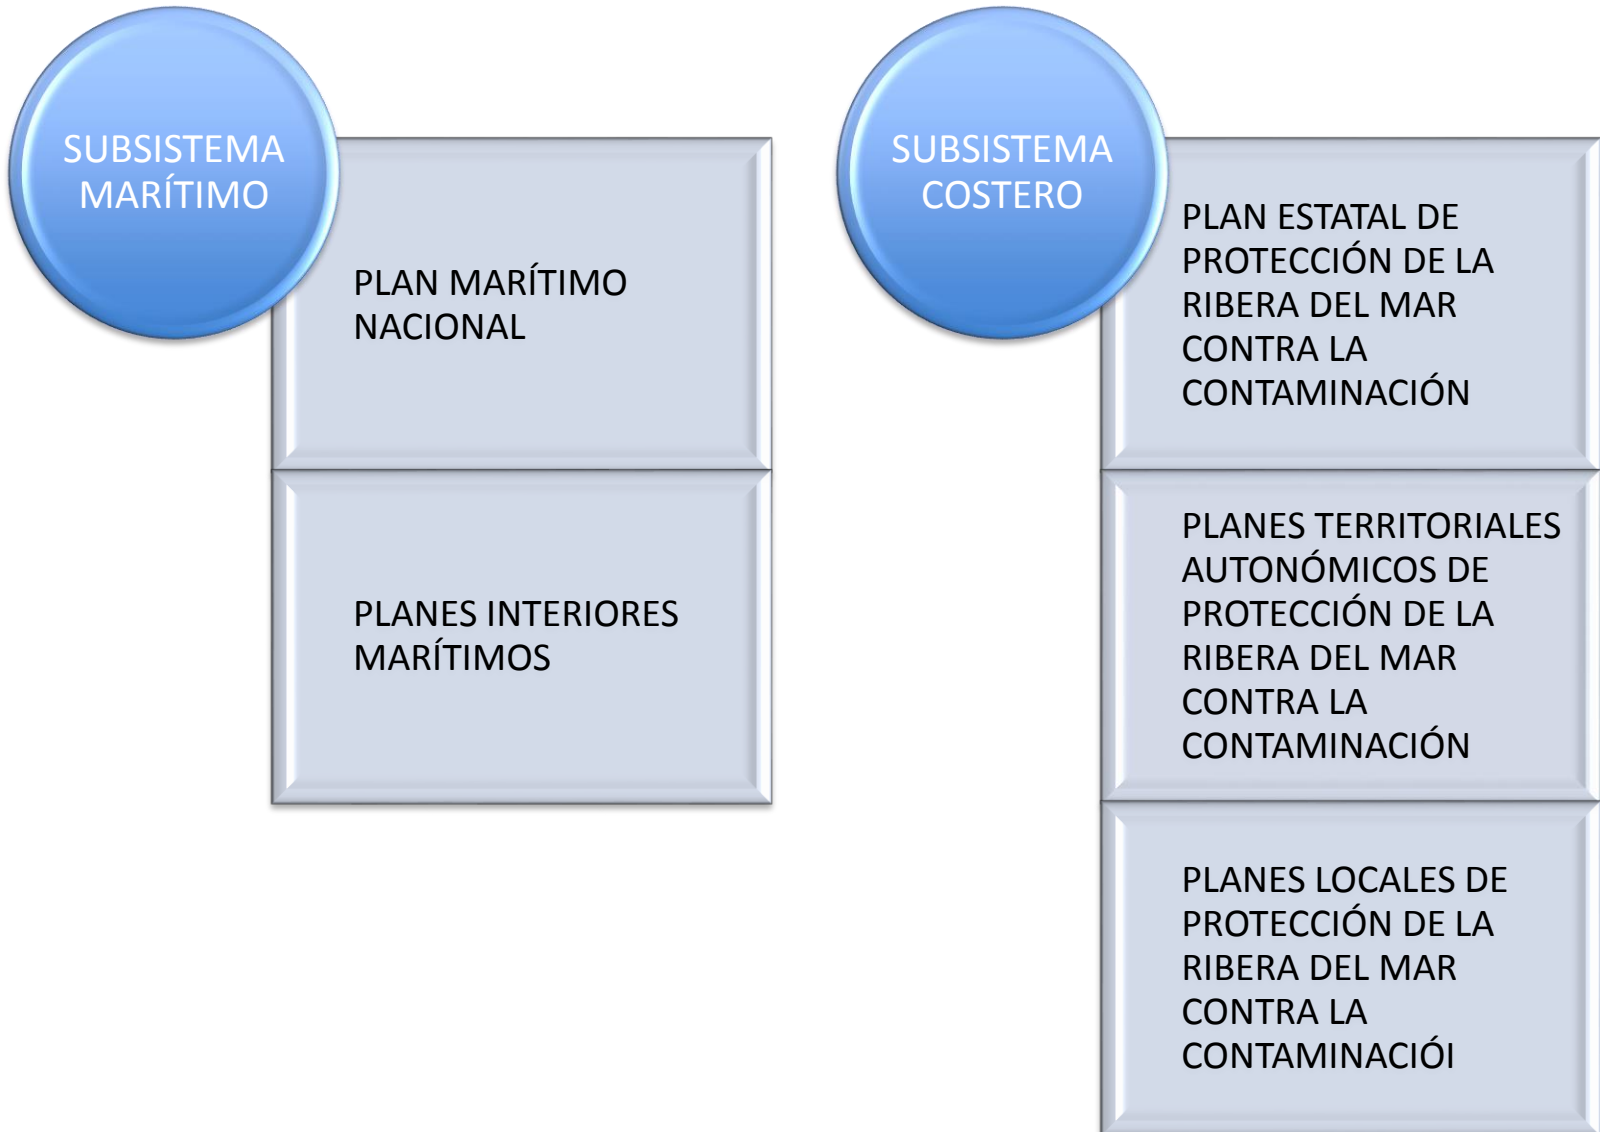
SUBSISTEMA MARÍTIMO

PLAN MARÍTIMO NACIONAL

PLANES INTERIORES MARÍTIMOS

SUBSISTEMA COSTERO

PLAN ESTATAL DE PROTECCIÓN DE LA RIBERA DEL MAR CONTRA LA CONTAMINACIÓN

PLANES TERRITORIALES AUTONÓMICOS DE PROTECCIÓN DE LA RIBERA DEL MAR CONTRA LA CONTAMINACIÓN

PLANES LOCALES DE PROTECCIÓN DE LA RIBERA DEL MAR CONTRA LA CONTAMINACIÓI